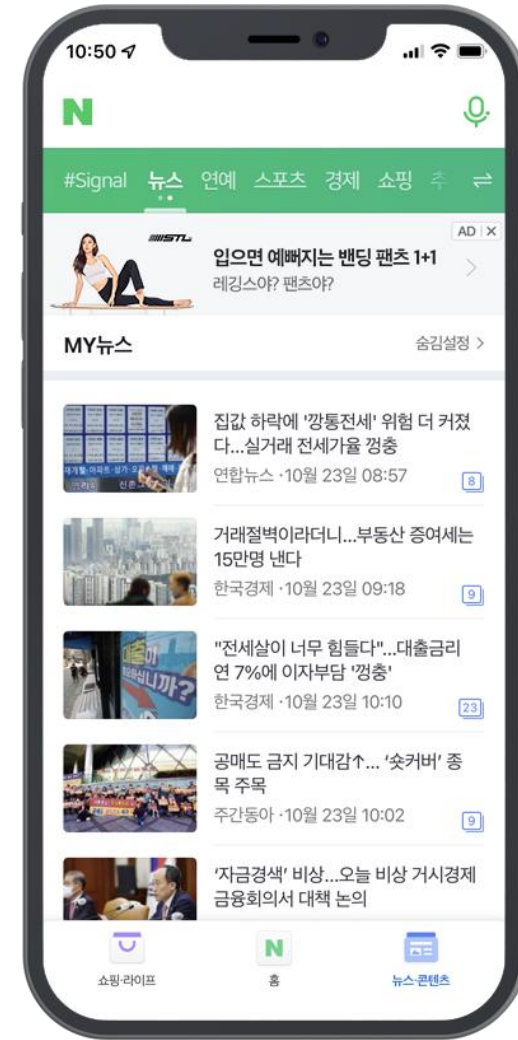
10:50

N

#Signal 뉴스 연예 스포츠 경제 쇼핑 추

AD | X

STL

입으면 예뻐지는 밴딩 팬츠 1+1
레깅스야? 팬츠야?

MY뉴스

숨김설정 >

집값 하락에 '깡통전세' 위험 더 커졌다...실거래 전세가율 껑충
연합뉴스 · 10월 23일 08:57
8

거래절벽이라더니...부동산 증여세는 15만명 낸다
한국경제 · 10월 23일 09:18
9

"전세살이 너무 힘들다"...대출금리 연 7%에 이자부담 '껑충'
한국경제 · 10월 23일 10:10
23

공매도 금지 기대감↑... '숏커버' 종목 주목
주간동아 · 10월 23일 10:02
9

'자금경색' 비상...오늘 비상 거시경제 금융회의서 대책 논의

쇼핑·라이프

N
홈

뉴스·콘텐츠